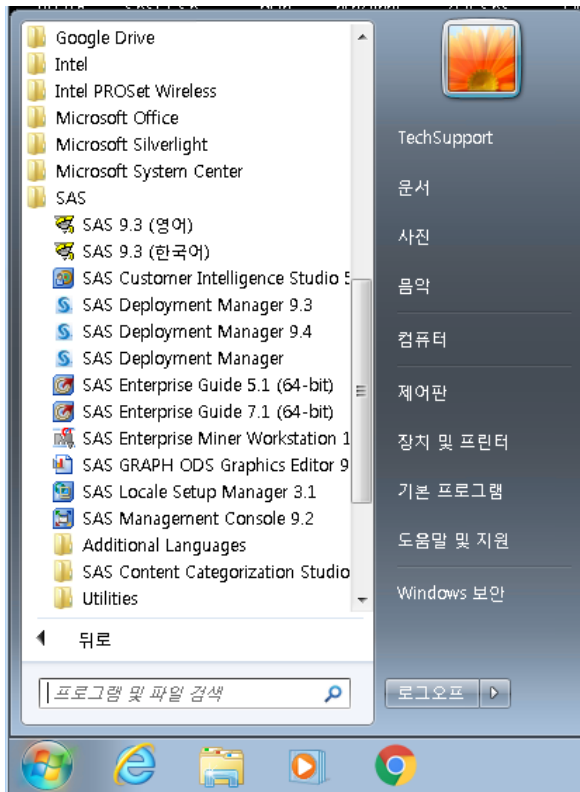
Google Drive
Intel
Intel PROSet Wireless
Microsoft Office
Microsoft Silverlight
Microsoft System Center
SAS
SAS 9.3 (영어)
SAS 9.3 (한국어)
SAS Customer Intelligence Studio 5
SAS Deployment Manager 9.3
SAS Deployment Manager 9.4
SAS Deployment Manager
SAS Enterprise Guide 5.1 (64-bit)
SAS Enterprise Guide 7.1 (64-bit)
SAS Enterprise Miner Workstation 1
SAS GRAPH ODS Graphics Editor 9
SAS Locale Setup Manager 3.1
SAS Management Console 9.2
Additional Languages
SAS Content Categorization Studio
Utilities

뒤로

프로그램 및 파일 검색

TechSupport
문서
사진
음악
컴퓨터
제어판
장치 및 프린터
기본 프로그램
도움말 및 지원
Windows 보안

로그오프